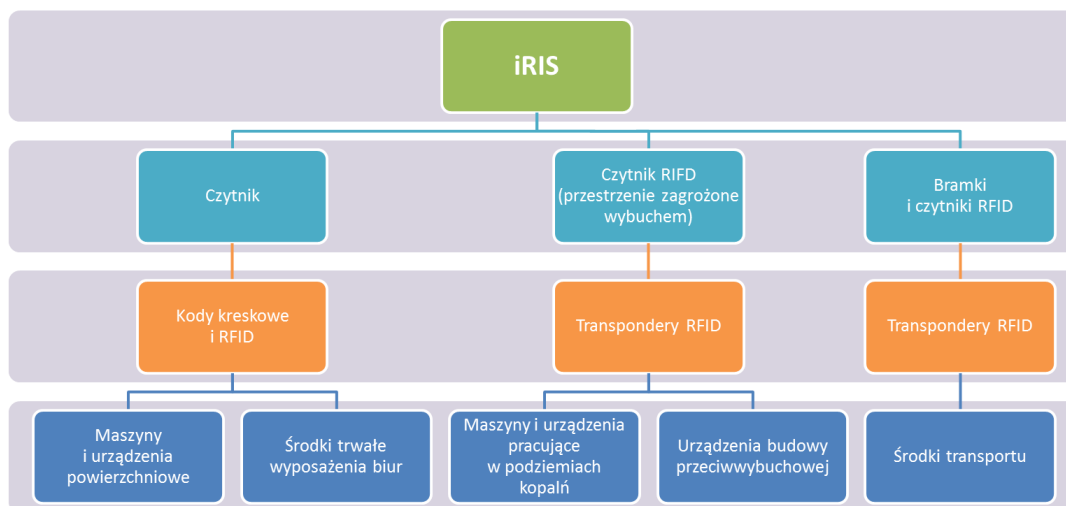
iRIS

Czytnik

Czytnik RIFD (przestrzenie zagrożone wybuchem)

Bramki i czytniki RFID

Kody kreskowe i RFID

Transpondery RFID

Transpondery RFID

Maszyny i urządzenia powierzchniowe

Środki trwałe wyposażenia biur

Maszyny i urządzenia pracujące w podziemiach kopalń

Urządzenia budowy przeciwwybuchowej

Środki transportu